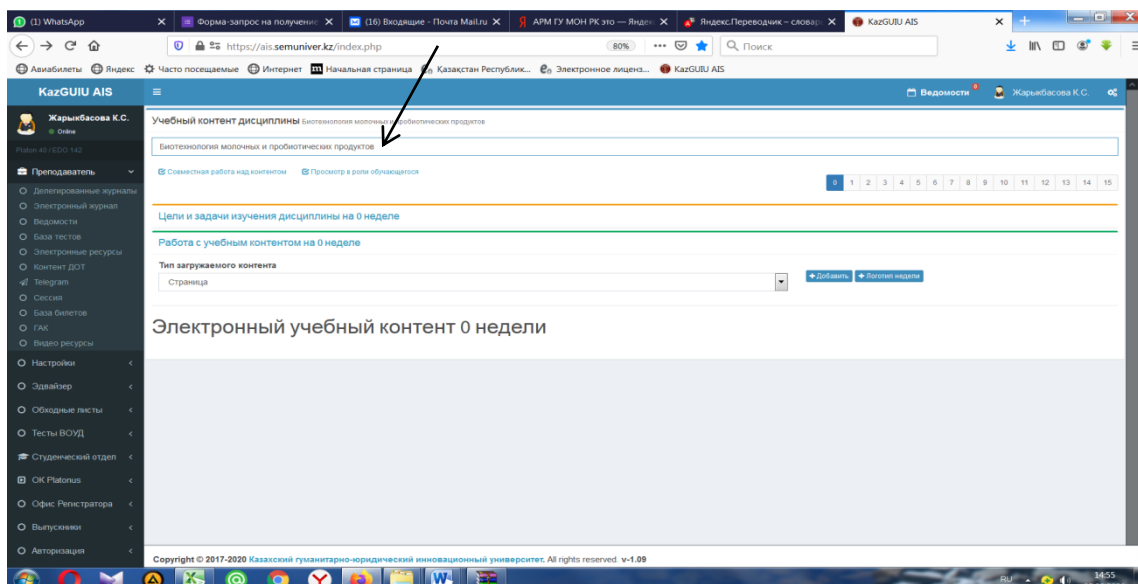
(1) WhatsApp
Форма-запрос на получение
(16) Входящие - Почта Mail.ru
АРМ ГУ МОН РК это — Яндекс
Яндекс.Переводчик – словарь
KazGUIU AIS

https://ais.semuniver.kz/index.php
80%
Поиск

Авиабилеты Яндекс Часто посещаемые Интернет Начальная страница Қазақстан Республик... Электронное лиценз... KazGUIU AIS

KazGUIU AIS
Ведомости
Жарыкбасова К.С.

Жарыкбасова К.С.
Online
Platon 48 / EDO 142

Преподаватель
Делегированные журналы
Электронный журнал
Ведомости
База тестов
Электронные ресурсы
Контент ДОТ
Telegram
Сессия
База билетов
ГАК
Видео ресурсы
Настройки
Эдвайзер
Обходные листы
Тесты ВОУД
Студенческий отдел
ОК Platonus
Офис Регистратора
Выпускники
Авторизация

Учебный контент дисциплины Биотехнология молочных и пробиотических продуктов

Биотехнология молочных и пробиотических продуктов

Совместная работа над контентом
Просмотр в роли обучающегося

0 1 2 3 4 5 6 7 8 9 10 11 12 13 14 15

Цели и задачи изучения дисциплины на 0 неделе

Работа с учебным контентом на 0 неделе

Тип загружаемого контента
Страница
Добавить
Логотип недели

Электронный учебный контент 0 недели

Copyright © 2017-2020 Казахский гуманитарно-юридический инновационный университет. All rights reserved. v-1.09

RU 14:55